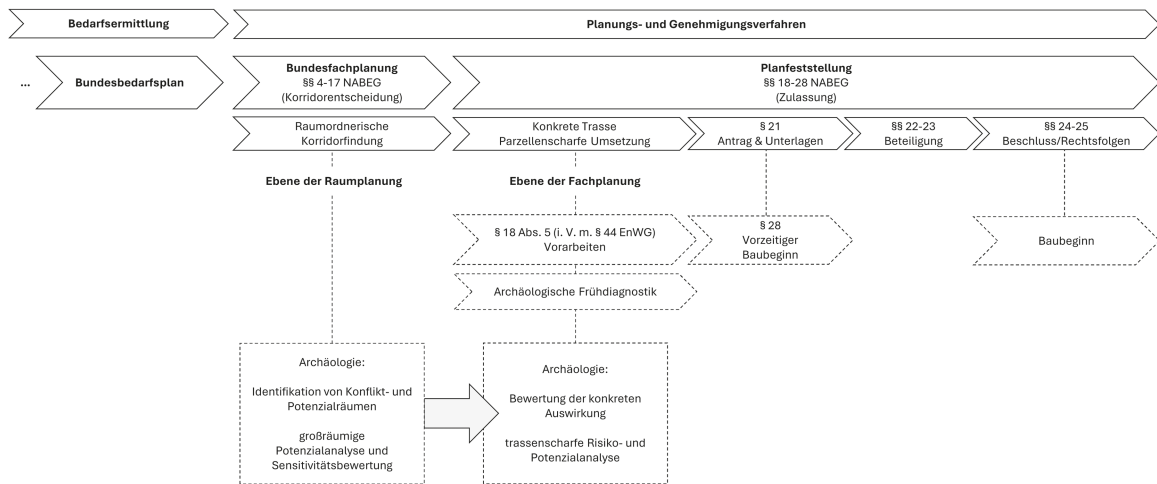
Bedarfsermittlung

Planungs- und Genehmigungsverfahren

...

Bundesbedarfsplan

Bundesfachplanung
§§ 4-17 NABEG
(Korridorentscheidung)

Planfeststellung
§§ 18-28 NABEG
(Zulassung)

Raumordnerische Korridorfindung

Konkrete Trasse
Parzellenscharfe Umsetzung

§ 21
Antrag & Unterlagen

§§ 22-23
Beteiligung

§§ 24-25
Beschluss/Rechtsfolgen

Ebene der Raumplanung

Ebene der Fachplanung

§ 18 Abs. 5 (i. V. m. § 44 EnWG)
Vorarbeiten

§ 28
Vorzeitiger
Baubeginn

Baubeginn

Archäologische Frühdiagnostik

Archäologie:

Identifikation von Konflikt- und Potenzialräumen

großräumige Potenzialanalyse und Sensitivitätsbewertung

Archäologie:

Bewertung der konkreten Auswirkung

trassenscharfe Risiko- und Potenzialanalyse